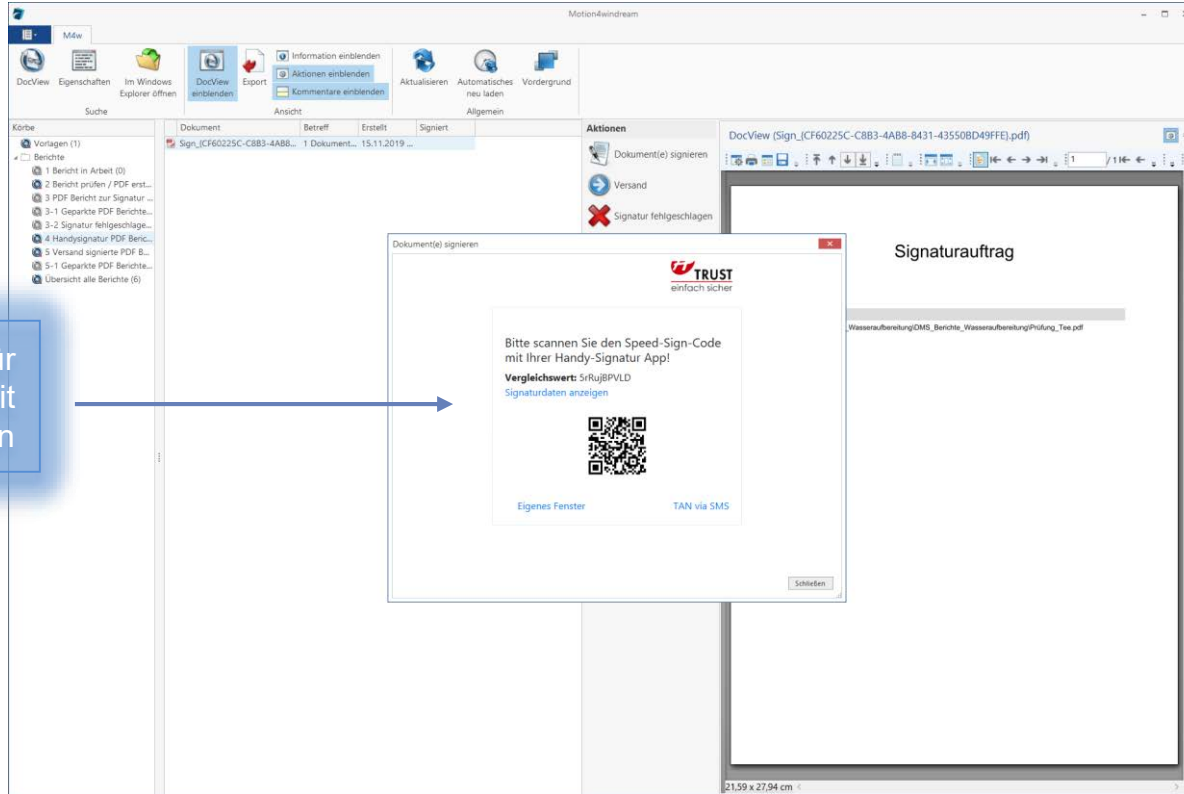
Motion4windream

M4w

DocView Eigenschaften Im Windows Explorer öffnen
Suche

DocView einblenden Export
Information einblenden
Aktionen einblenden
Kommentare einblenden
Ansicht

Aktualisieren Automatisches neu laden Vordergrund
Allgemein

Körbe
Vorlagen (1)
Berichte
1 Bericht in Arbeit (0)
2 Bericht prüfen / PDF erst...
3 PDF Bericht zur Signatur ...
3-1 Geparkte PDF Berichte...
3-2 Signatur fehlgeschlage...
4 Handysignatur PDF Beric...
5 Versand signierte PDF B...
5-1 Geparkte PDF Berichte...
Übersicht alle Berichte (6)

| Dokument | Betreff | Erstellt | Signiert |
|---|---|---|---|
| Sign_{CF60225C-C8B3-4AB8... | 1 Dokument... | 15.11.2019 ... | |

Aktionen
Dokument(e) signieren
Versand
Signatur fehlgeschlagen

DocView (Sign_{CF60225C-C8B3-4AB8-8431-43550BD49FFE}.pdf)

1 /1

Signaturauftrag

\Wasseraufbereitung\DMS_Berichte_Wasseraufbereitung\Prüfung_Tee.pdf

21,59 x 27,94 cm

ur
it
n

Dokument(e) signieren

TRUST
einfach sicher

Bitte scannen Sie den Speed-Sign-Code mit Ihrer Handy-Signatur App!
Vergleichswert: 5rRujBPVLD
Signaturdaten anzeigen

Eigenes Fenster
TAN via SMS

Schließen